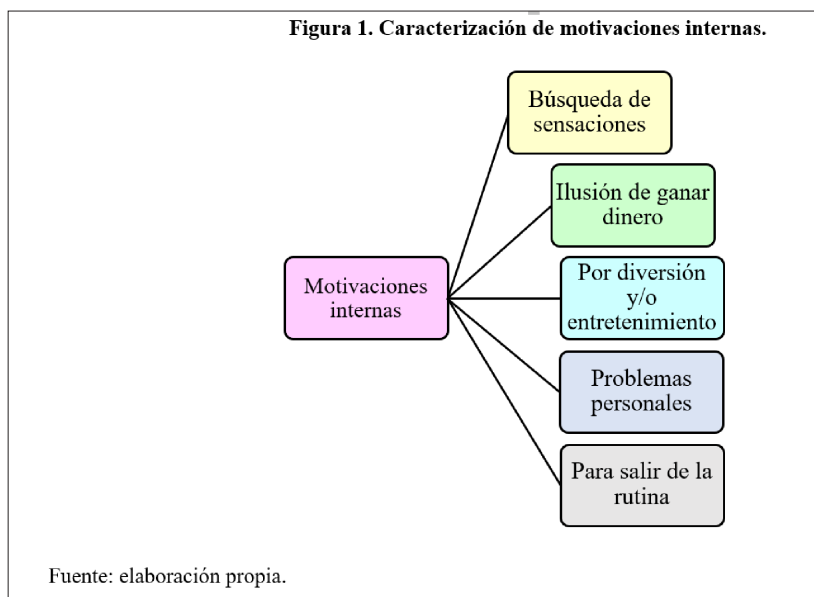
Figura 1. Caracterización de motivaciones internas.

Motivaciones internas

Búsqueda de sensaciones

Ilusión de ganar dinero

Por diversión y/o entretenimiento

Problemas personales

Para salir de la rutina

Fuente: elaboración propia.